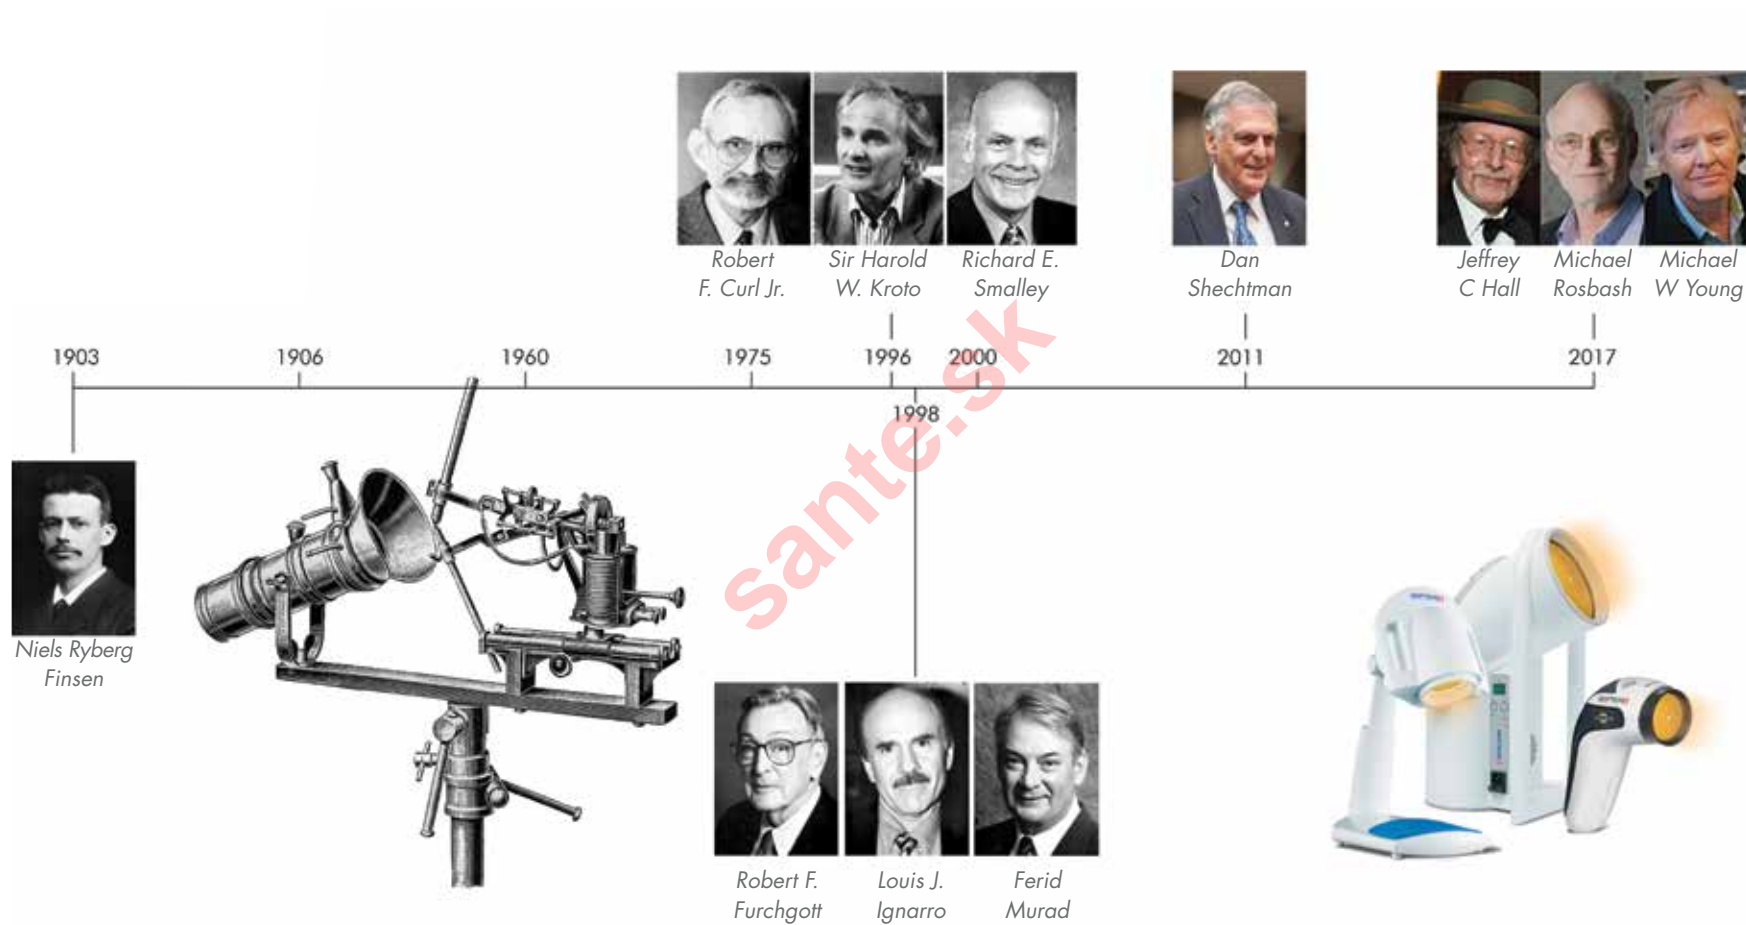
Robert F. Curl Jr.

Sir Harold W. Kroto

Richard E. Smalley

Dan Shechtman

Jeffrey C Hall

Michael Rosbash

Michael W Young

1903

1906

1960

1975

1996

2000

2011

2017

1998

sante.sk

Niels Ryberg Finsen

Robert F. Furchgott

Louis J. Ignarro

Ferid Murad